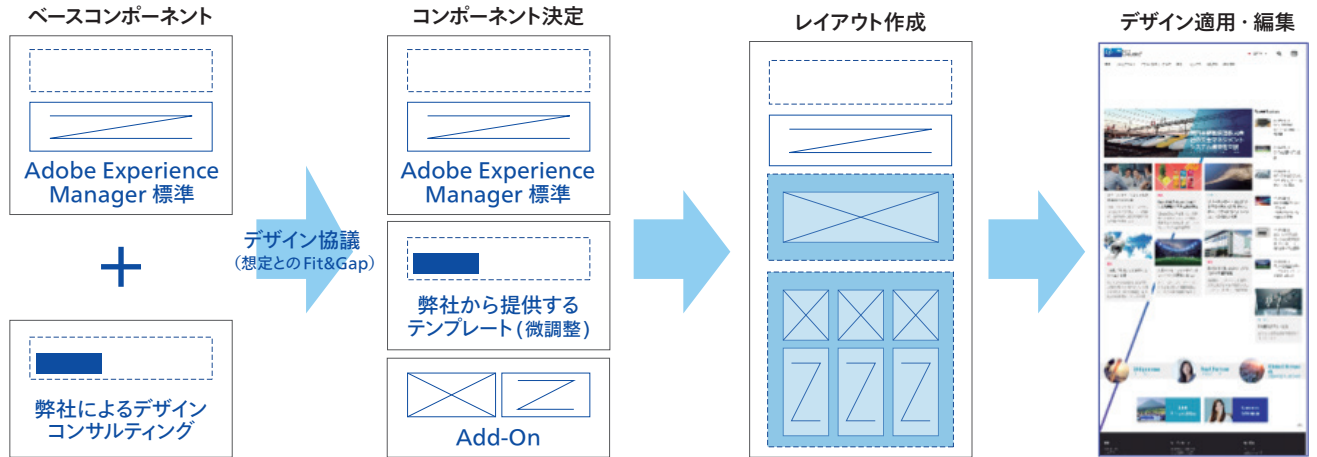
ベースコンポーネント

Adobe Experience Manager 標準

＋

弊社によるデザインコンサルティング

デザイン協議
（想定とのFit&Gap）

コンポーネント決定

Adobe Experience Manager 標準

弊社から提供するテンプレート（微調整）

Add-On

レイアウト作成

デザイン適用・編集